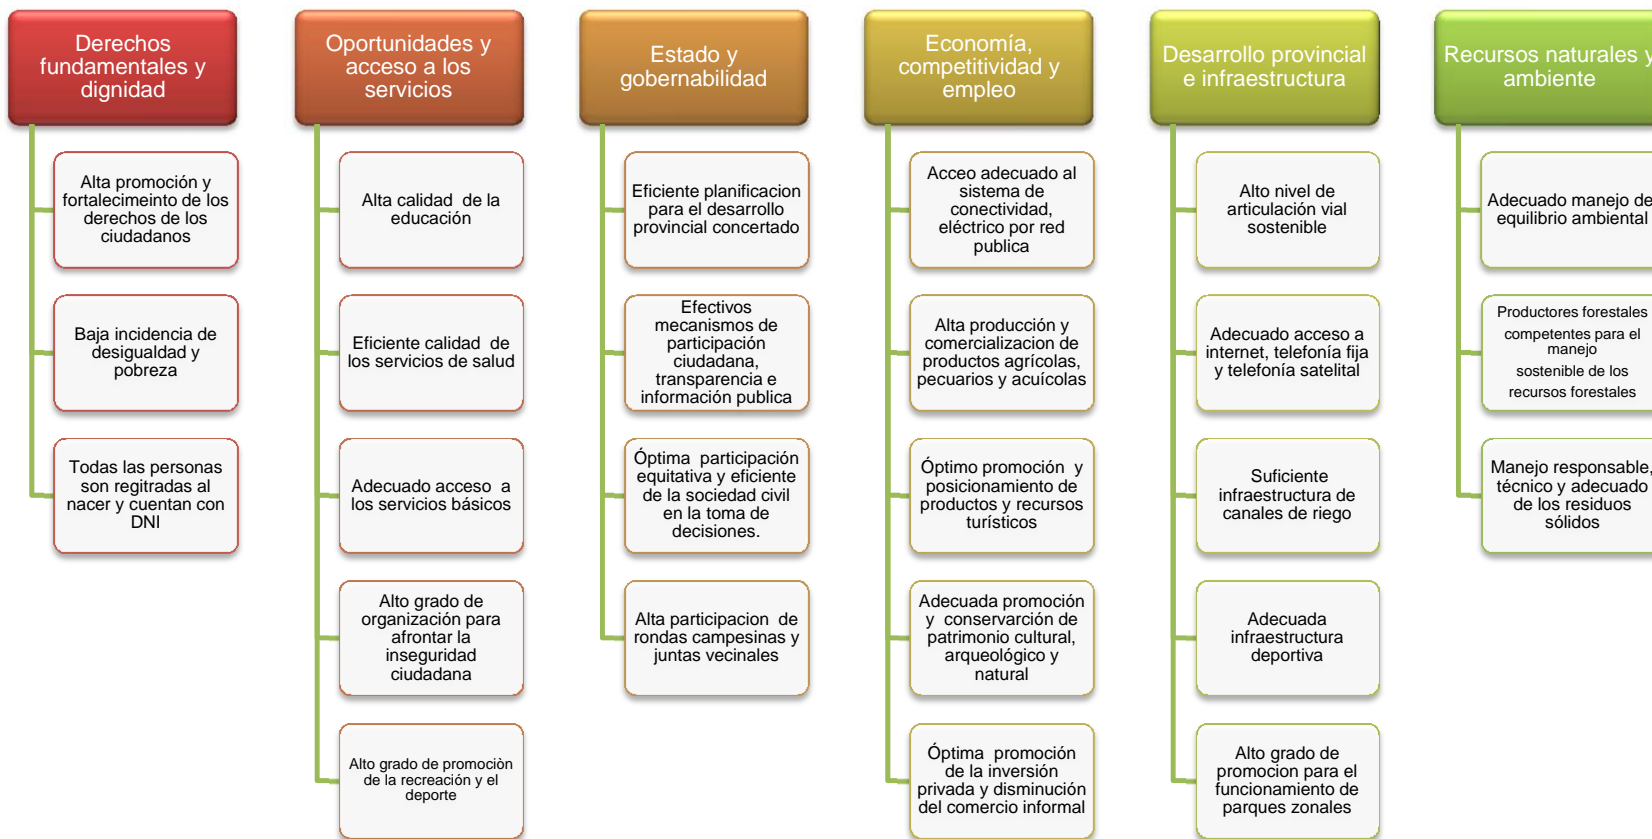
Derechos fundamentales y dignidad

Alta promoción y fortalecimeinto de los derechos de los ciudadanos

Baja incidencia de desigualdad y pobreza

Todas las personas son regitradas al nacer y cuentan con DNI

Oportunidades y acceso a los servicios

Alta calidad de la educación

Eficiente calidad de los servicios de salud

Adecuado acceso a los servicios básicos

Alto grado de organización para afrontar la inseguridad ciudadana

Alto grado de promocìon de la recreación y el deporte

Estado y gobernabilidad

Eficiente planificacion para el desarrollo provincial concertado

Efectivos mecanismos de participación ciudadana, transparencia e información publica

Óptima participación equitativa y eficiente de la sociedad civil en la toma de decisiones.

Alta participacion de rondas campesinas y juntas vecinales

Economía, competitividad y empleo

Acceo adecuado al sistema de conectividad, eléctrico por red publica

Alta producción y comercializacion de productos agrícolas, pecuarios y acuícolas

Óptimo promoción y posicionamiento de productos y recursos turísticos

Adecuada promoción y conservación de patrimonio cultural, arqueológico y natural

Óptima promoción de la inversión privada y disminución del comercio informal

Desarrollo provincial e infraestructura

Alto nivel de articulación vial sostenible

Adecuado acceso a internet, telefonía fija y telefonía satelital

Suficiente infraestructura de canales de riego

Adecuada infraestructura deportiva

Alto grado de promocion para el funcionamiento de parques zonales

Recursos naturales y ambiente

Adecuado manejo de equilibrio ambiental

Productores forestales competentes para el manejo sostenible de los recursos forestales

Manejo responsable, técnico y adecuado de los residuos sólidos